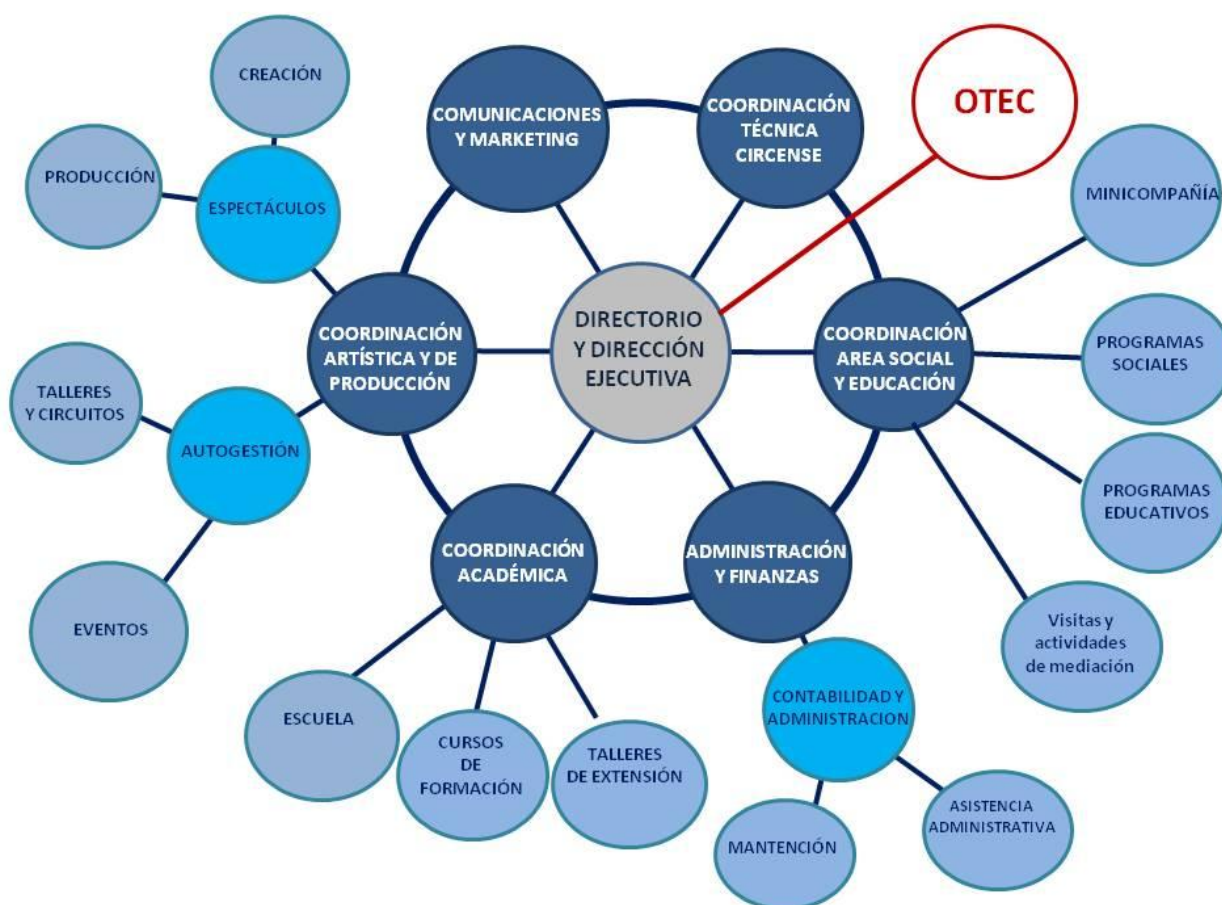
CREACIÓN

PRODUCCIÓN

ESPECTÁCULOS

COMUNICACIONES Y MARKETING

COORDINACIÓN TÉCNICA CIRCENSE

OTEC

MINICOMPAÑÍA

COORDINACIÓN ARTÍSTICA Y DE PRODUCCIÓN

DIRECTORIO Y DIRECCIÓN EJECUTIVA

COORDINACIÓN AREA SOCIAL Y EDUCACIÓN

PROGRAMAS SOCIALES

TALLERES Y CIRCUITOS

AUTOGESTIÓN

PROGRAMAS EDUCATIVOS

COORDINACIÓN ACADÉMICA

ADMINISTRACIÓN Y FINANZAS

EVENTOS

Visitas y actividades de mediación

CONTABILIDAD Y ADMINISTRACION

ESCUELA

CURSOS DE FORMACIÓN

TALLERES DE EXTENSIÓN

ASISTENCIA ADMINISTRATIVA

MANTENCIÓN